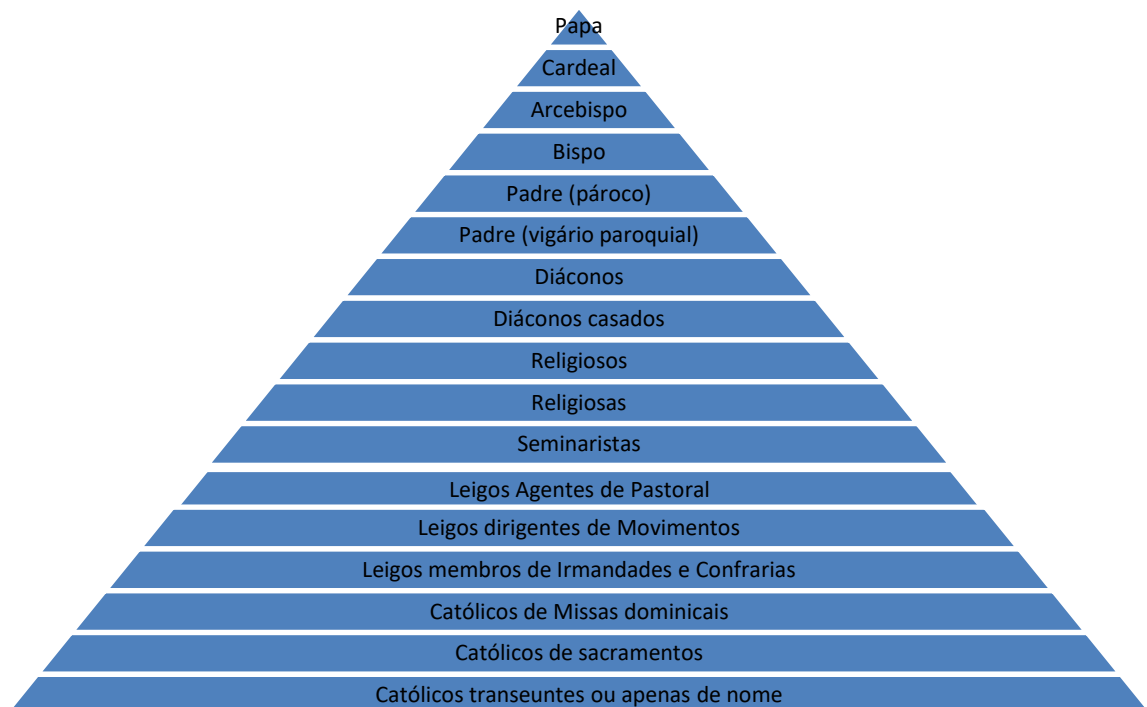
Papa
Cardeal
Arcebispo
Bispo
Padre (pároco)
Padre (vigário paroquial)
Diáconos
Diáconos casados
Religiosos
Religiosas
Seminaristas
Leigos Agentes de Pastoral
Leigos dirigentes de Movimentos
Leigos membros de Irmandades e Confrarias
Católicos de Missas dominicais
Católicos de sacramentos
Católicos transeuntes ou apenas de nome